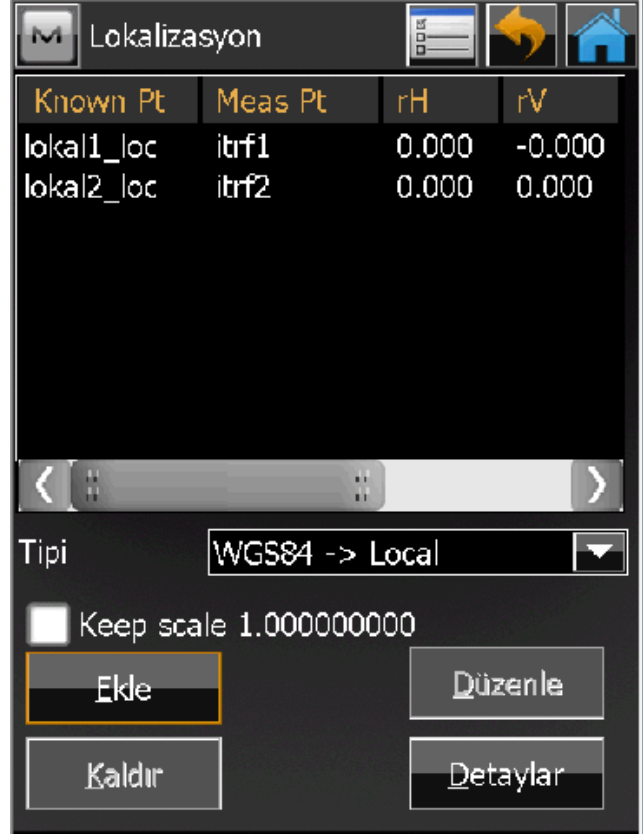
M Lokalizasyon

| Known Pt | Meas Pt | rH | rV |
|---|---|---|---|
| lokal1_loc | itrf1 | 0.000 | -0.000 |
| lokal2_loc | itrf2 | 0.000 | 0.000 |

Tipi WGS84 -> Local

Keep scale 1.000000000

Ekle

Düzenle

Kaldır

Detaylar